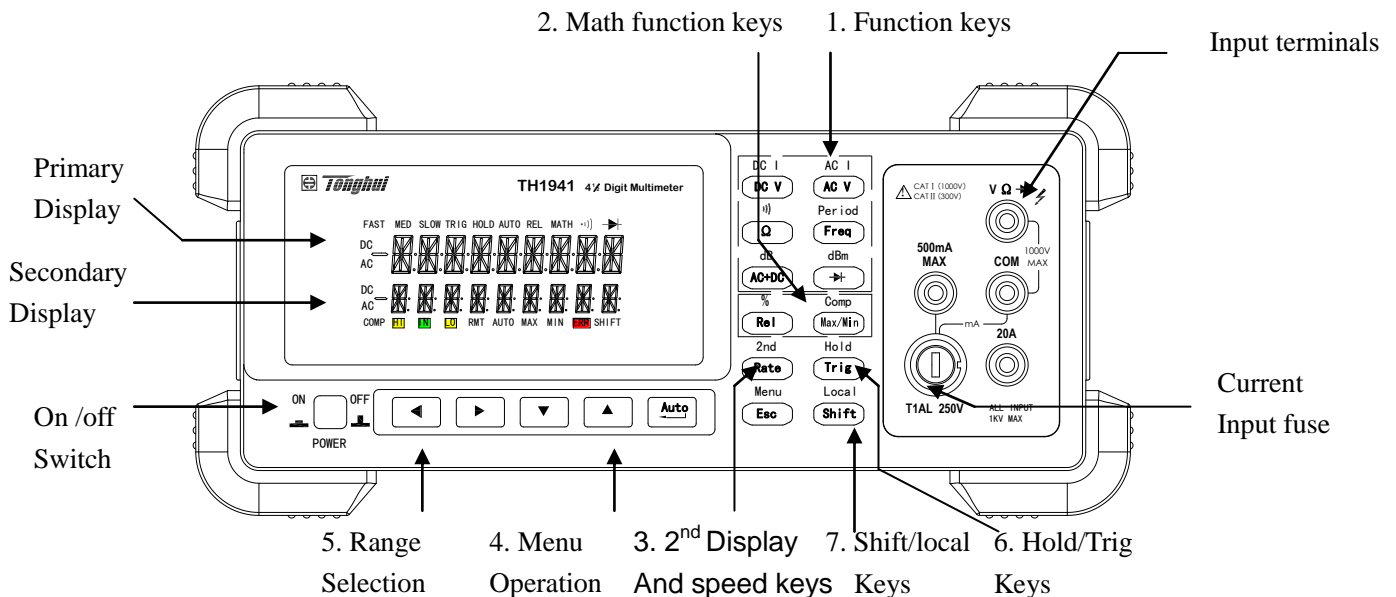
2. Math function keys

1. Function keys

Input terminals

Primary Display

Secondary Display

On /off Switch

Tonghui

TH1941 4½ Digit Multimeter

FAST MED SLOW TRIG HOLD AUTO REL MATH

DC
AC

DC
AC

COMP HI IN LO RMT AUTO MAX MIN ERR SHIFT

DC I

AC I

DC V

AC V

Period

Ω

Freq

dB

dBm

AC+DC

%

Comp

Rel

Max/Min

2nd

Hold

Rate

Trig

Menu

Local

Esc

Shift

CAT I (1000V)
CAT II (300V)

V Ω

1000V MAX

500mA MAX

COM

mA

20A

T1AL 250V

ALL INPUT 1KV MAX

ON

OFF

POWER

Auto

Current Input fuse

5. Range Selection

4. Menu Operation

3. 2$^{nd}$ Display And speed keys

7. Shift/local Keys

6. Hold/Trig Keys